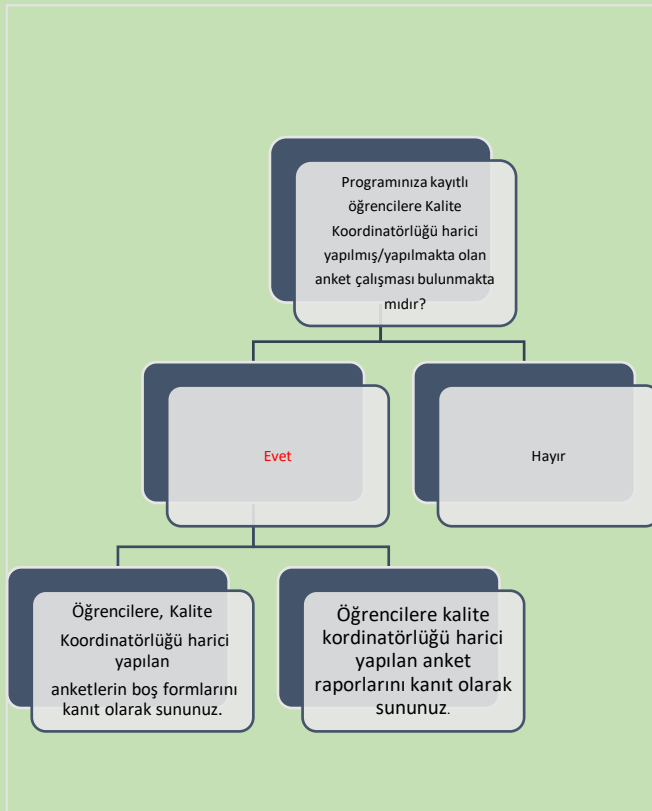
Programınıza kayıtlı öğrencilere Kalite Koordinatörlüğü harici yapılmış/yapılmakta olan anket çalışması bulunmakta mıdır?

Evet

Hayır

Öğrencilere, Kalite Koordinatörlüğü harici yapılan anketlerin boş formlarını kanıt olarak sununuz.

Öğrencilere kalite kordinatörlüğü harici yapılan anket raporlarını kanıt olarak sununuz.